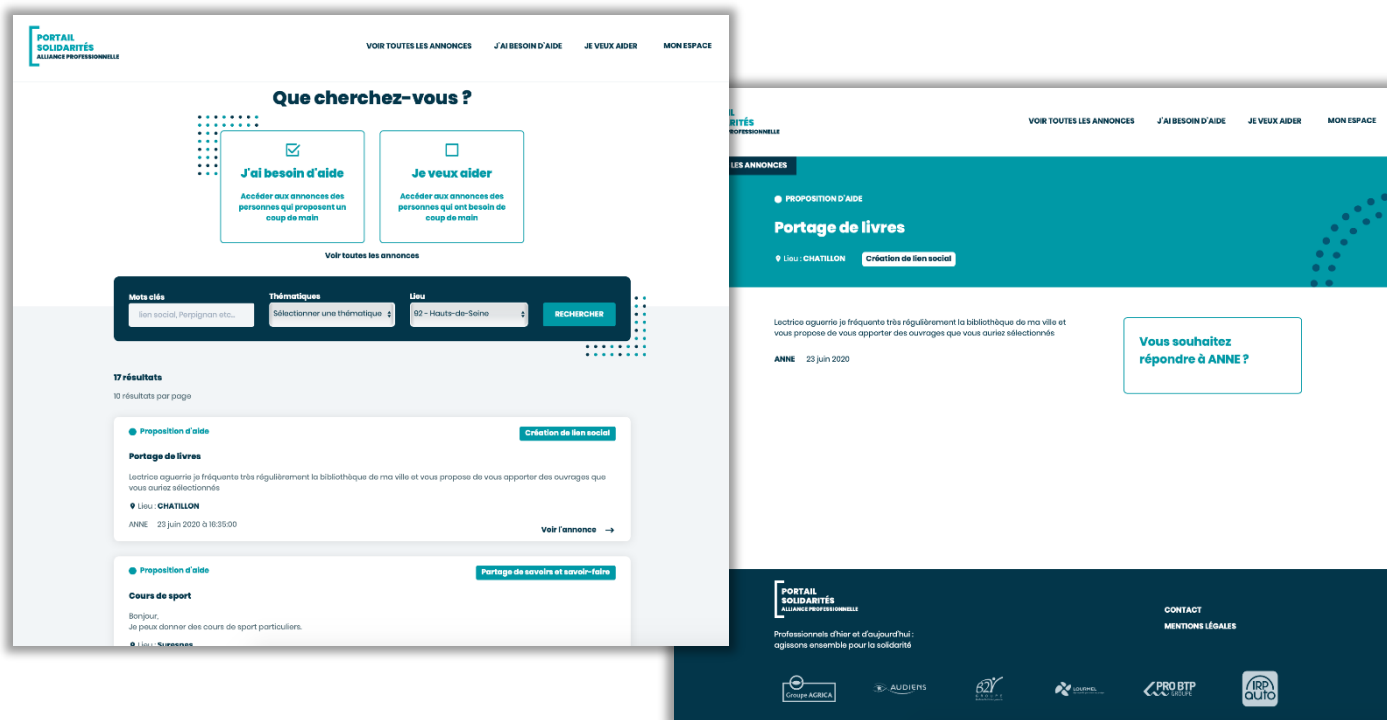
PORTAIL SOLIDARITÉS ALLIANCE PROFESSIONNELLE

VOIR TOUTES LES ANNONCES J'AI BESOIN D'AIDE JE VEUX AIDER MON ESPACE

Que cherchez-vous ?

J'ai besoin d'aide
Accéder aux annonces des personnes qui proposent un coup de main

Je veux aider
Accéder aux annonces des personnes qui ont besoin de coup de main

Voir toutes les annonces

Mots clés
lien social, Perpignan etc...
Thématiques
Sélectionner une thématique
Lieu
92 - Hauts-de-Seine
RECHERCHER

17 résultats
10 résultats par page

Proposition d'aide
Création de lien social
Portage de livres
Lectrice aguerrie je fréquente très régulièrement la bibliothèque de ma ville et vous propose de vous apporter des ouvrages que vous auriez sélectionnés
Lieu : CHATILLON
ANNE 23 juin 2020 à 16:35:00
Voir l'annonce →

Proposition d'aide
Partage de savoirs et savoir-faire
Cours de sport
Bonjour,
Je peux donner des cours de sport particuliers.
Lieu : Suresnes

PROFESSIONNELLE
VOIR TOUTES LES ANNONCES J'AI BESOIN D'AIDE JE VEUX AIDER MON ESPACE
LES ANNONCES
PROPOSITION D'AIDE
Portage de livres
Lieu : CHATILLON
Création de lien social

Lectrice aguerrie je fréquente très régulièrement la bibliothèque de ma ville et vous propose de vous apporter des ouvrages que vous auriez sélectionnés
ANNE 23 juin 2020

Vous souhaitez répondre à ANNE ?

PORTAIL SOLIDARITÉS ALLIANCE PROFESSIONNELLE
Professionnels d'hier et d'aujourd'hui : agissons ensemble pour la solidarité
CONTACT
MENTIONS LÉGALES

Groupe AGRICA AUDIENS PRO BTP GROUPE IRP auto